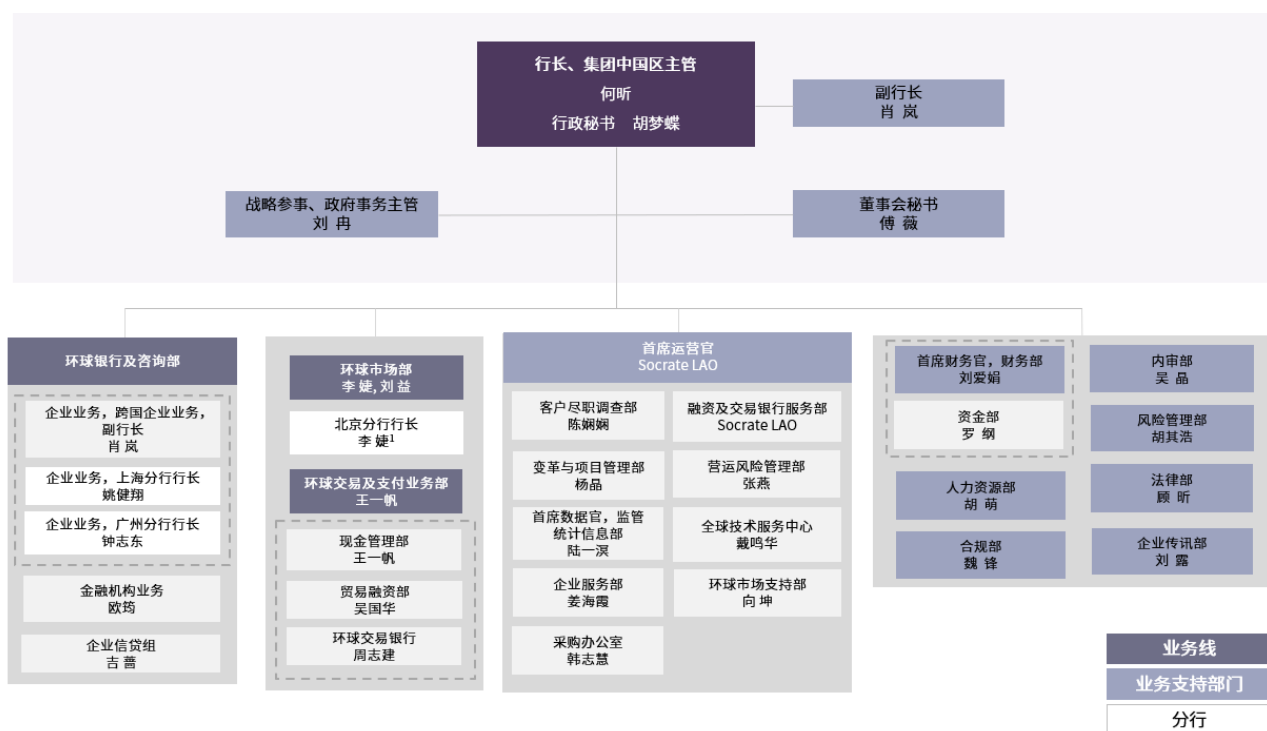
行长、集团中国区主管
何昕
行政秘书 胡梦蝶

副行长
肖 岚

战略参事、政府事务主管
刘 冉

董事会秘书
傅 薇

环球银行及咨询部

企业业务，跨国企业业务，副行长
肖 岚

企业业务，上海分行行长
姚健翔

企业业务，广州分行行长
钟志东

金融机构业务
欧筠

企业信贷组
吉 蔷

环球市场部
李 婕，刘 益

北京分行行长
李 婕$^1$

环球交易及支付业务部
王一帆

现金管理部
王一帆

贸易融资部
吴国华

环球交易银行
周志建

首席运营官
Socrate LAO

客户尽职调查部
陈娴娴

融资及交易银行服务部
Socrate LAO

变革与项目管理部
杨晶

营运风险管理部
张燕

首席数据官，监管统计信息部
陆一淏

全球技术服务中心
戴鸣华

企业服务部
姜海霞

环球市场支持部
向 坤

采购办公室
韩志慧

首席财务官，财务部
刘爱娟

资金部
罗 纲

内审部
吴 晶

风险管理部
胡其浩

人力资源部
胡 萌

法律部
顾 昕

合规部
魏 锋

企业传讯部
刘 露

业务线
业务支持部门
分行